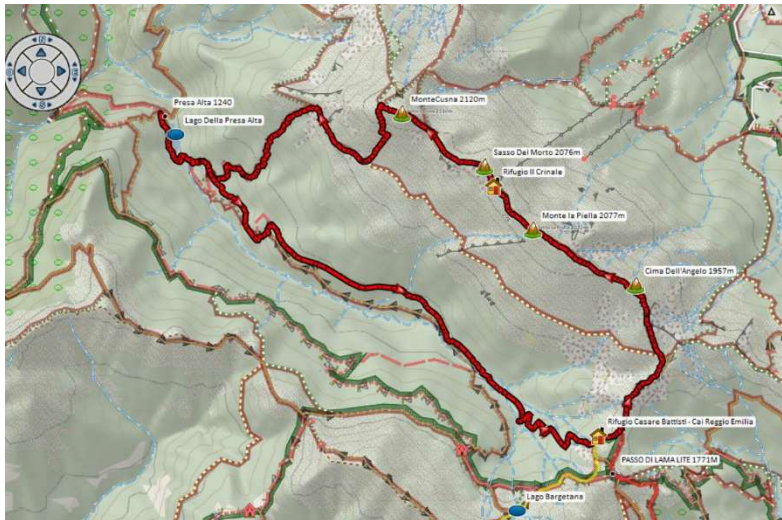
Presa Alta 1240
Lago Della Presa Alta
MonteCusna 2120m
Sasso Del Morto 2076m
Rifugio Il Crinale
Monte la Piella 2077m
Cima Dell'Angelo 1957m
Rifugio Cesare Battisti - Cai Reggio Emilia
PASSO DI LAMA LITE 1771M
Lago Bargetana